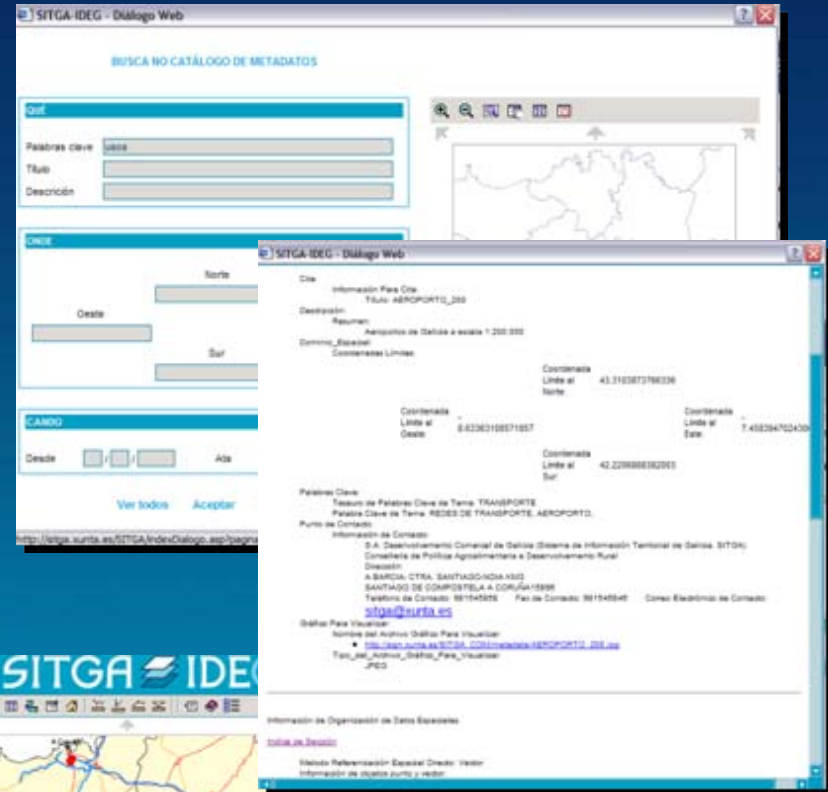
SITGA-IDEG - Diálogo Web

BUSCA NO CATÁLOGO DE METADATOS

QUÉ

Palabras clave usos

Título

Descrición

ONDE

Norte

Oeste

Sur

CANDO

Desde / / Ata

Ver todos Aceptar

http://sitga.xunta.es/SITGA/IndexDialogo.asp?pagina

SITGA IDE

SITGA-IDEG - Diálogo Web

Cita
Información Para Cita
Título: AEROPORTO_200
Descripción
Resumen
Aeroportos de Galicia a escala 1:200.000
Dominio_Espacial
Coordenadas Límites

Coordenada Límite al Norte: 43.3103873766336

Coordenada Límite al Oeste: -8.63363108571857

Coordenada Límite al Este: -7.4583947024304

Coordenada Límite al Sur: 42.2298868382063

Palabras Clave
Tesauro de Palabras Clave de Tema: TRANSPORTE
Palabra Clave de Tema: REDES DE TRANSPORTE, AEROPORTO,
Punto de Contacto
Información de Contacto
S.A. Desenvolvemento Comarcal de Galicia (Sistema de Información Territorial de Galicia, SITGA)
Consellería de Política Agroalimentaria e Desenvolvemento Rural
Dirección
A BARCIA, CTRA. SANTIAGO-NOIA KM3
SANTIAGO DE COMPOSTELA A CORUÑA 15898
Teléfono de Contacto: 981546856 Fax de Contacto: 981546845 Correo Electrónico de Contacto:
sitga@xunta.es
Gráfico Para Visualizar
Nombre del Archivo Gráfico Para Visualizar
• http://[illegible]/SITGA_CONmetadata/AEROPORTO_200.jpg
Tipo_del_Archivo_Gráfico_Para_Visualizar
JPEG

Información de Organización de Datos Espaciales

Inicio de Sección

Método Referenciación Espacial Directo: Vector
Información de objetos punto y vector